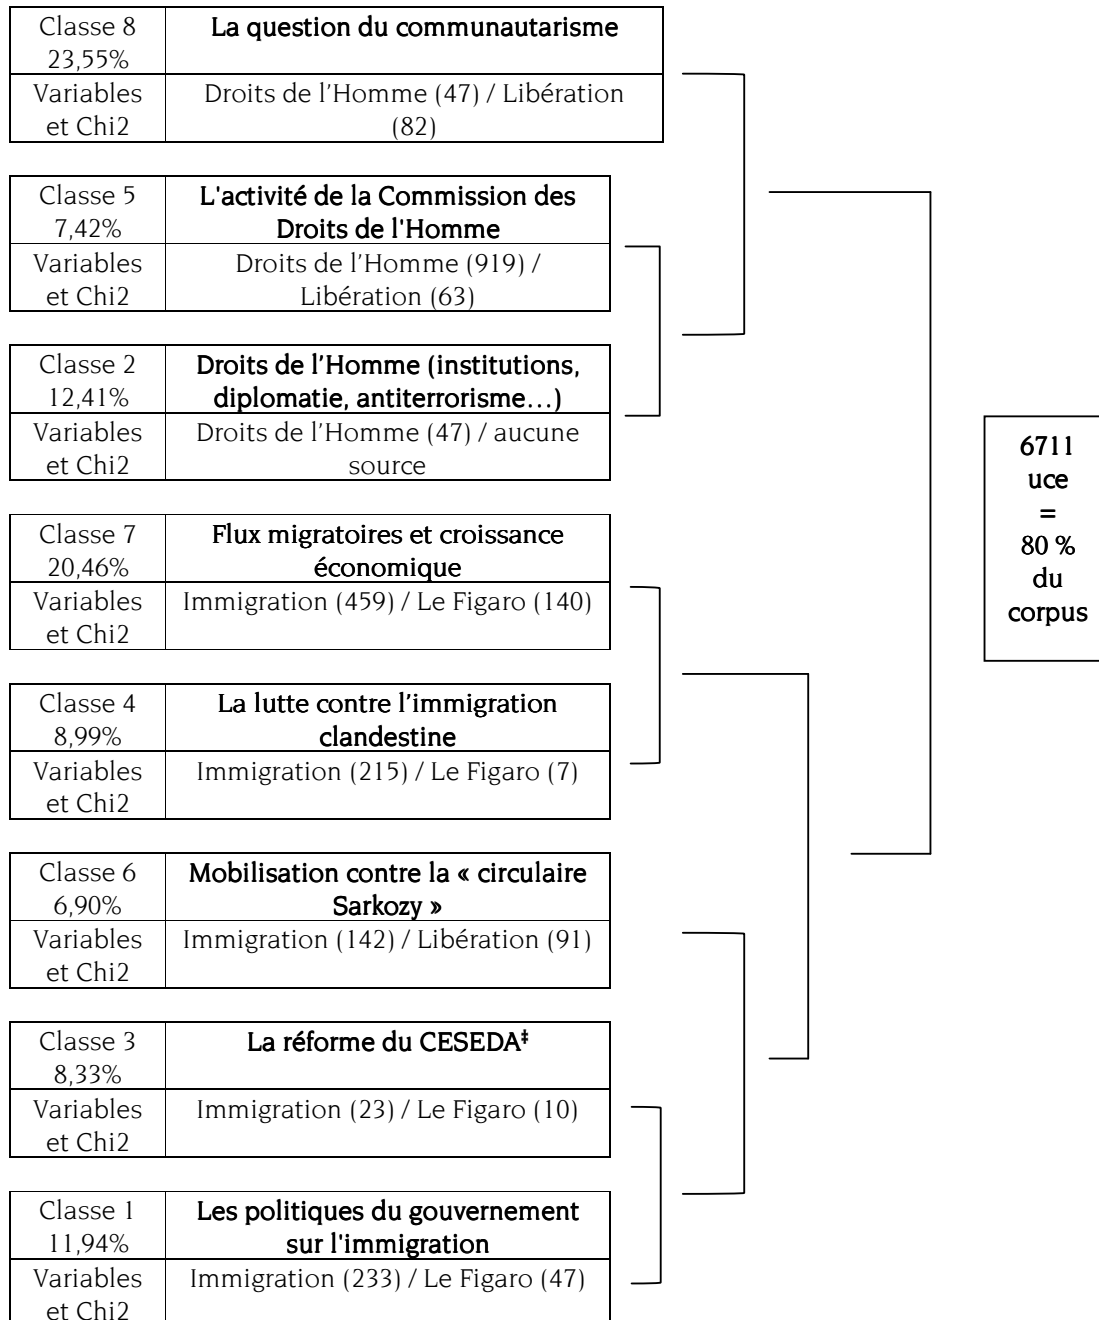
| Classe 8 23,55% | La question du communautarisme |
|---|---|
| Variables et Chi2 | Droits de l'Homme (47) / Libération (82) |

| Classe 5 7,42% | L'activité de la Commission des Droits de l'Homme |
|---|---|
| Variables et Chi2 | Droits de l'Homme (919) / Libération (63) |

| Classe 2 12,41% | Droits de l'Homme (institutions, diplomatie, antiterrorisme…) |
|---|---|
| Variables et Chi2 | Droits de l'Homme (47) / aucune source |

| Classe 7 20,46% | Flux migratoires et croissance économique |
|---|---|
| Variables et Chi2 | Immigration (459) / Le Figaro (140) |

| Classe 4 8,99% | La lutte contre l'immigration clandestine |
|---|---|
| Variables et Chi2 | Immigration (215) / Le Figaro (7) |

| Classe 6 6,90% | Mobilisation contre la « circulaire Sarkozy » |
|---|---|
| Variables et Chi2 | Immigration (142) / Libération (91) |

| Classe 3 8,33% | La réforme du CESEDA‡ |
|---|---|
| Variables et Chi2 | Immigration (23) / Le Figaro (10) |

| Classe 1 11,94% | Les politiques du gouvernement sur l'immigration |
|---|---|
| Variables et Chi2 | Immigration (233) / Le Figaro (47) |

6711 uce = 80 % du corpus